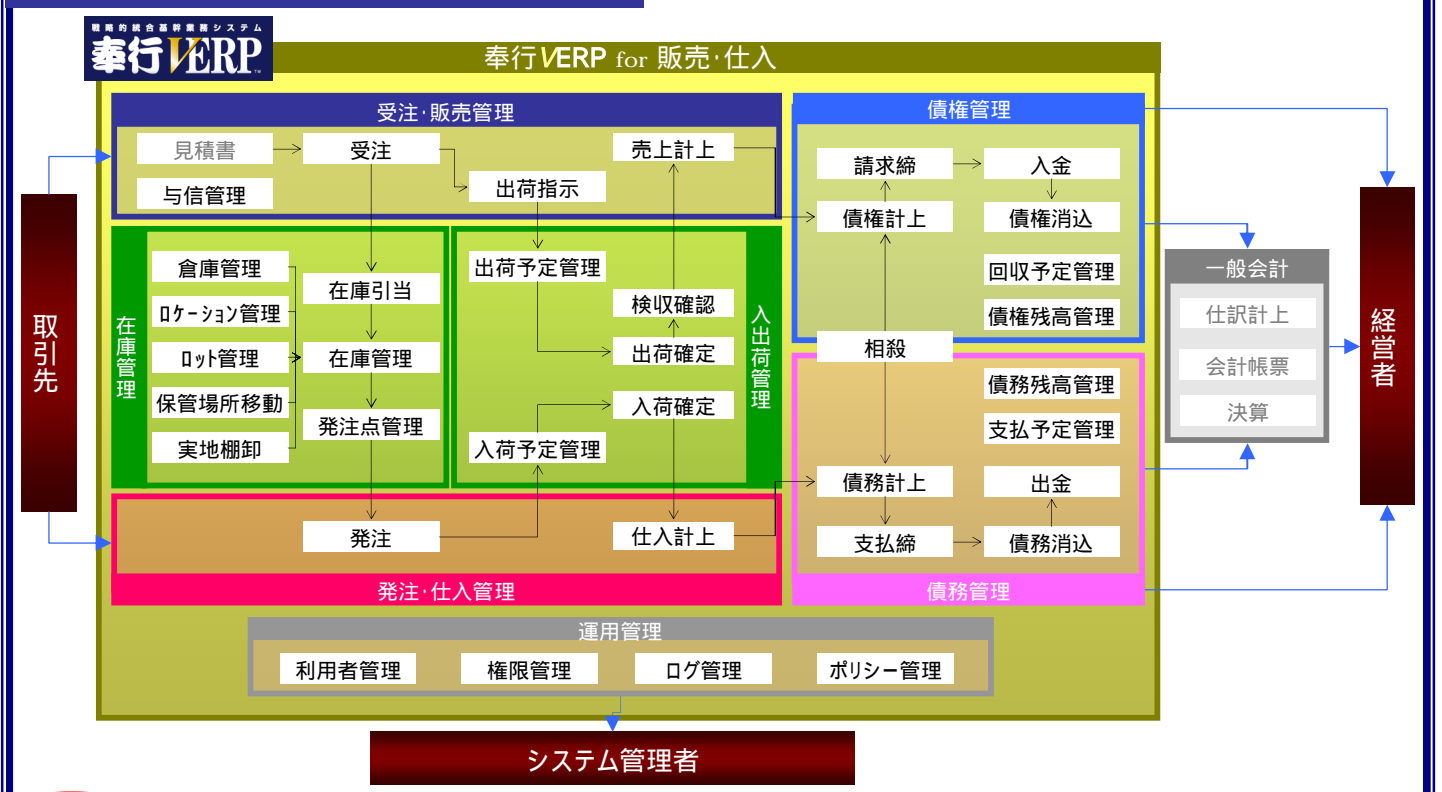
戦略的統合基幹業務システム
奉行VERP

奉行VERP for 販売･仕入

取引先

受注･販売管理
見積書
受注
売上計上
与信管理
出荷指示

在庫管理
倉庫管理
ﾛｹｰｼｮﾝ管理
ﾛｯﾄ管理
保管場所移動
実地棚卸
在庫引当
在庫管理
発注点管理

入出荷管理
出荷予定管理
検収確認
出荷確定
入荷確定
入荷予定管理

発注･仕入管理
発注
仕入計上

債権管理
請求締
入金
債権計上
債権消込
回収予定管理
債権残高管理

相殺

債務管理
債務残高管理
支払予定管理
債務計上
出金
支払締
債務消込

一般会計
仕訳計上
会計帳票
決算

経営者

運用管理
利用者管理
権限管理
ログ管理
ポリシー管理

システム管理者